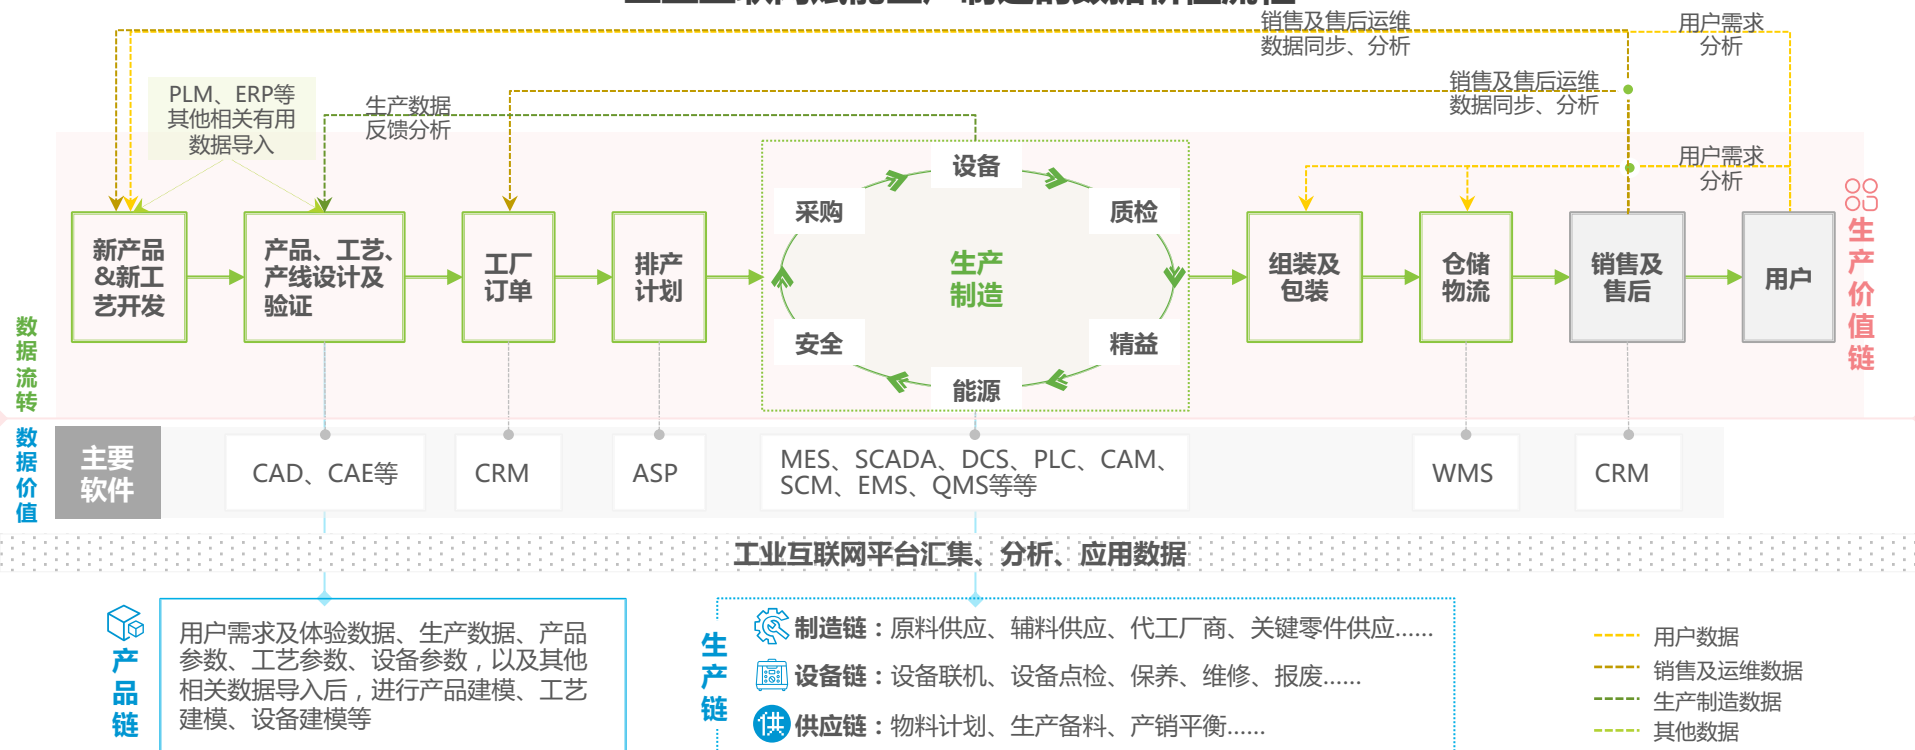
销售及售后运维数据同步、分析

用户需求分析

销售及售后运维数据同步、分析

PLM、ERP等其他相关有用数据导入

生产数据反馈分析

用户需求分析

新产品&新工艺开发

产品、工艺、产线设计及验证

工厂订单

排产计划

设备

采购

质检

生产制造

安全

精益

能源

组装及包装

仓储物流

销售及售后

用户

生产价值链

数据流转

数据价值

主要软件

CAD、CAE等

CRM

ASP

MES、SCADA、DCS、PLC、CAM、SCM、EMS、QMS等等

WMS

CRM

工业互联网平台汇集、分析、应用数据

产品链

用户需求及体验数据、生产数据、产品参数、工艺参数、设备参数，以及其他相关数据导入后，进行产品建模、工艺建模、设备建模等

生产链

制造链：原料供应、辅料供应、代工厂商、关键零件供应......

设备链：设备联机、设备点检、保养、维修、报废......

供 供应链：物料计划、生产备料、产销平衡......

用户数据

销售及运维数据

生产制造数据

其他数据